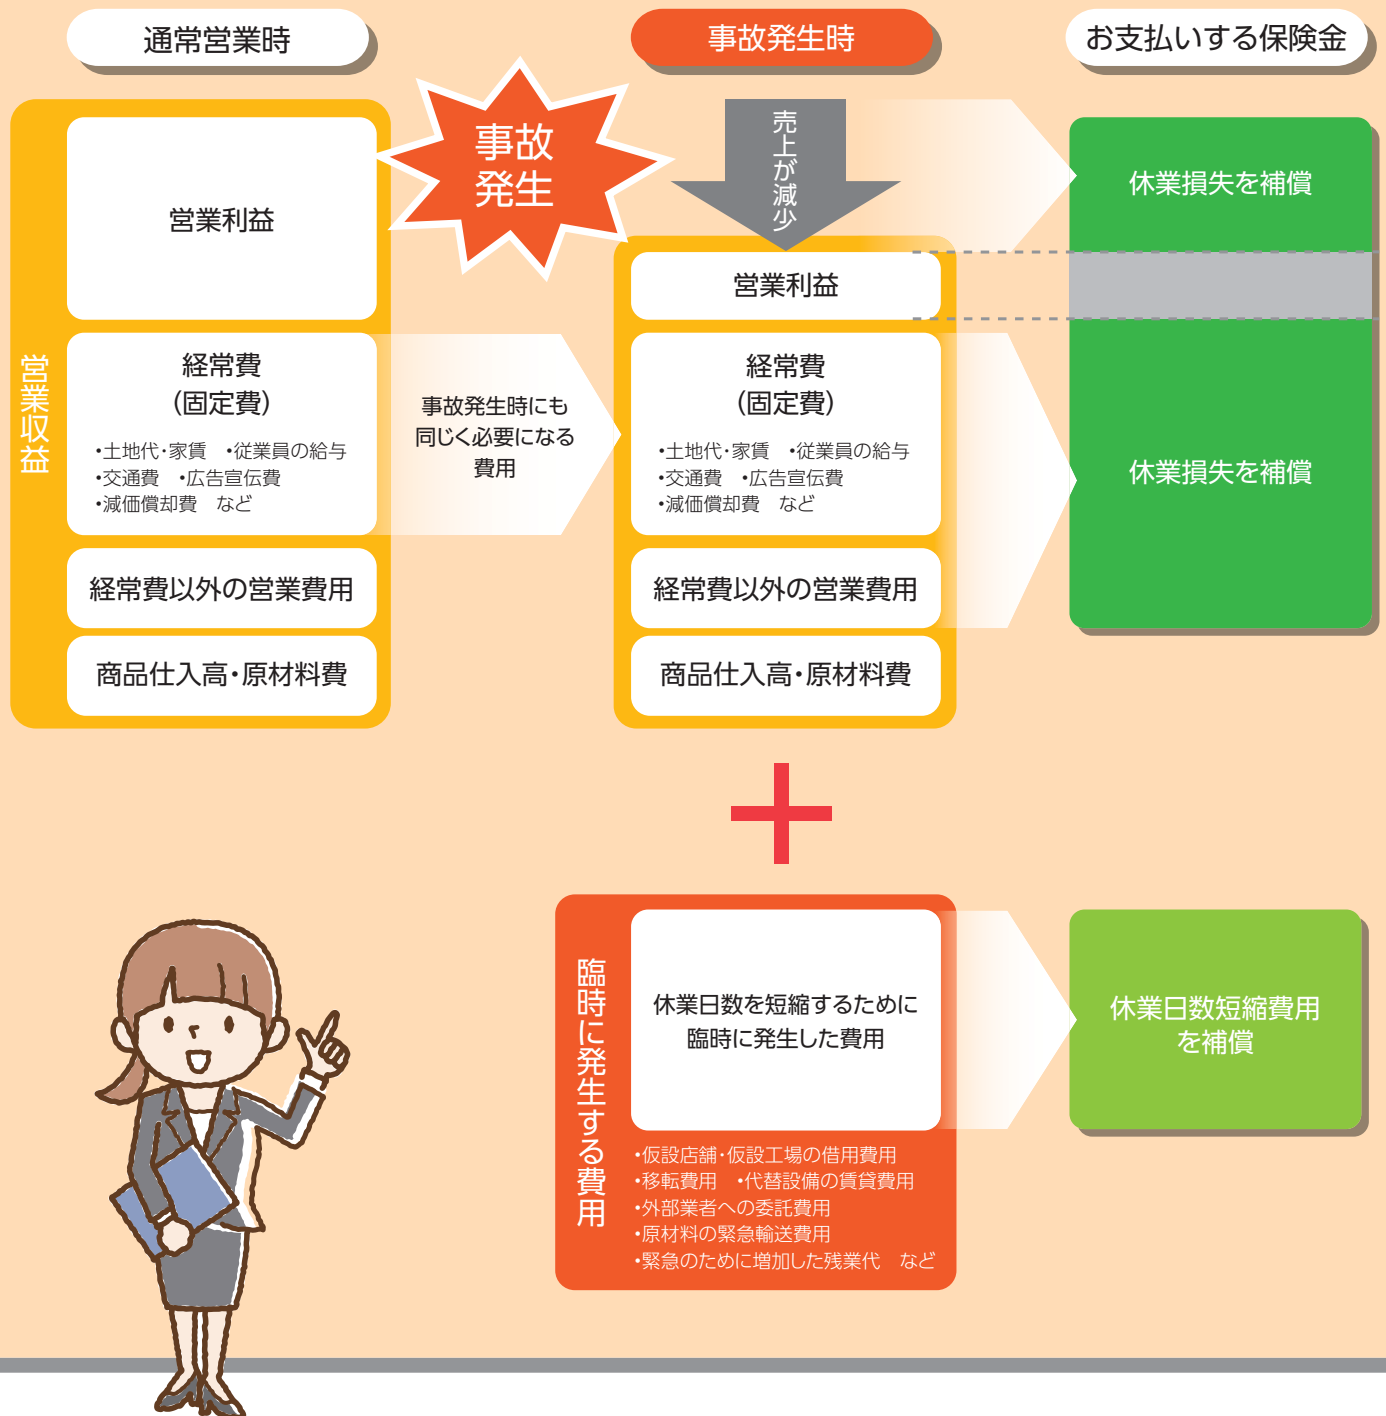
通常営業時

事故発生時

お支払いする保険金

事故発生

売上が減少

営業収益

営業利益

経常費
(固定費)
•土地代・家賃 •従業員の給与
•交通費 •広告宣伝費
•減価償却費 など

経常費以外の営業費用

商品仕入高・原材料費

事故発生時にも同じく必要になる費用

営業利益

経常費
(固定費)
•土地代・家賃 •従業員の給与
•交通費 •広告宣伝費
•減価償却費 など

経常費以外の営業費用

商品仕入高・原材料費

休業損失を補償

休業損失を補償

臨時に発生する費用

休業日数を短縮するために臨時に発生した費用

•仮設店舗・仮設工場の借用費用
•移転費用 •代替設備の賃貸費用
•外部業者への委託費用
•原材料の緊急輸送費用
•緊急のために増加した残業代 など

休業日数短縮費用を補償